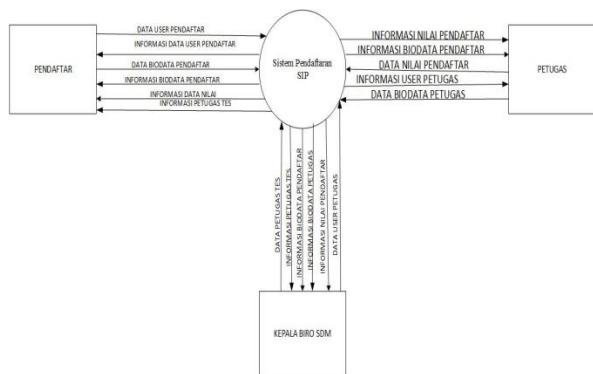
PENDAFTAR

DATA USER PENDAFTAR
INFORMASI DATA USER PENDAFTAR
DATA BIODATA PENDAFTAR
INFORMASI BIODATA PENDAFTAR
INFORMASI DATA NILAI
INFORMASI PETUGAS TES

Sistem Pendaftaran SIP

INFORMASI NILAI PENDAFTAR
INFORMASI BIODATA PENDAFTAR
DATA NILAI PENDAFTAR
INFORMASI USER PETUGAS
DATA BIODATA PETUGAS

PETUGAS

DATA PETUGAS TES
INFORMASI PETUGAS TES
INFORMASI BIODATA PENDAFTAR
INFORMASI BIODATA PETUGAS
INFORMASI NILAI PENDAFTAR
DATA USER PETUGAS

KEPALA BIRO SDM